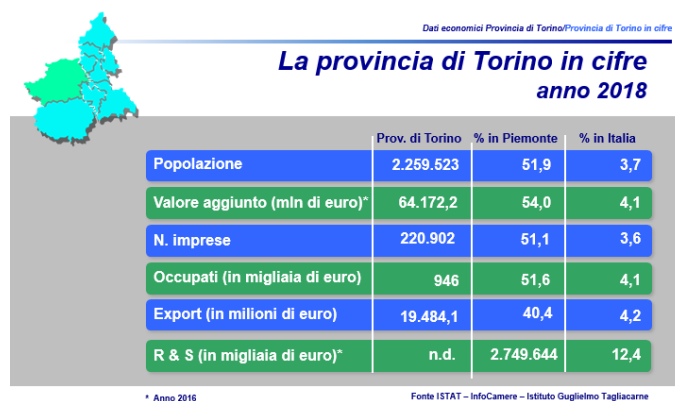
Dati economici Provincia di Torino/Provincia di Torino in cifre

La provincia di Torino in cifre
anno 2018

| | Prov. di Torino | % in Piemonte | % in Italia |
|---|---|---|---|
| Popolazione | 2.259.523 | 51,9 | 3,7 |
| Valore aggiunto (mln di euro)* | 64.172,2 | 54,0 | 4,1 |
| N. imprese | 220.902 | 51,1 | 3,6 |
| Occupati (in migliaia di euro) | 946 | 51,6 | 4,1 |
| Export (in milioni di euro) | 19.484,1 | 40,4 | 4,2 |
| R & S (in migliaia di euro)* | n.d. | 2.749.644 | 12,4 |

* Anno 2016

Fonte ISTAT – InfoCamere – Istituto Guglielmo Tagliacarne